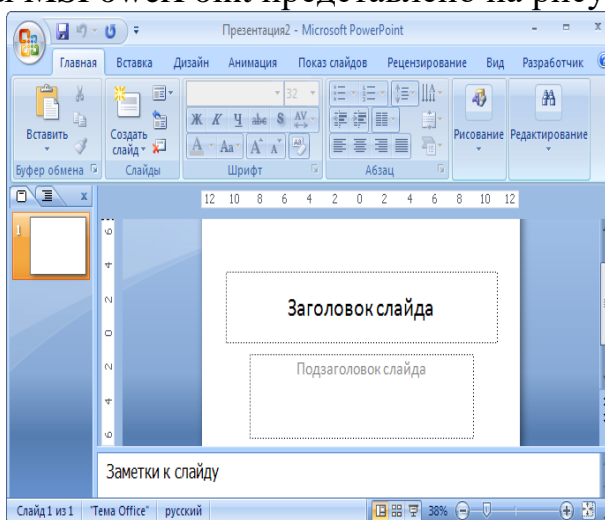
Презентация2 - Microsoft PowerPoint

Главная Вставка Дизайн Анимация Показ слайдов Рецензирование Вид Разработчик

Вставить Создать слайд 32 Ж К Ч abe S Рисование Редактирование

Буфер обмена Слайды Шрифт Абзац

12 10 8 6 4 2 0 2 4 6 8 10 12

1

6 4 2 0 2 4 6

Заголовок слайда

Подзаголовок слайда

Заметки к слайду

Слайд 1 из 1 "Тема Office" русский 38%